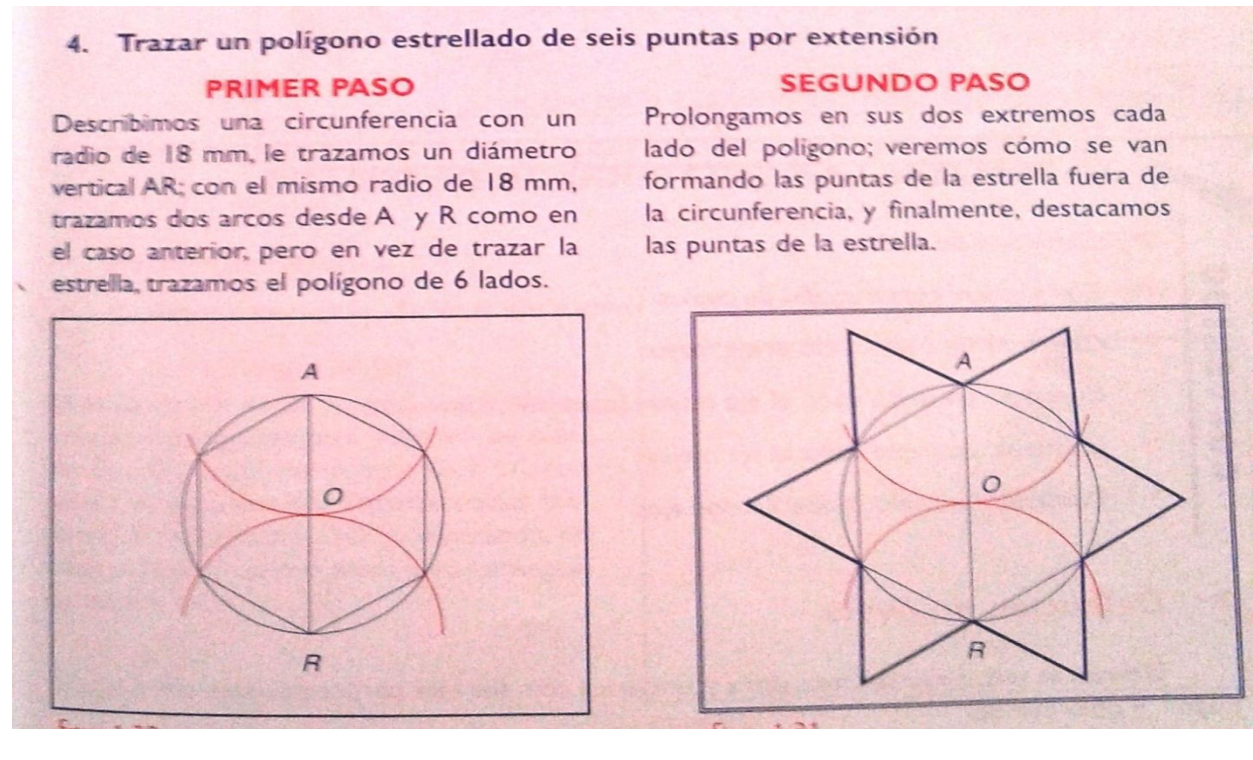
4. Trazar un polígono estrellado de seis puntas por extensión

PRIMER PASO

Describimos una circunferencia con un radio de 18 mm, le trazamos un diámetro vertical AR; con el mismo radio de 18 mm, trazamos dos arcos desde A y R como en el caso anterior, pero en vez de trazar la estrella, trazamos el polígono de 6 lados.

SEGUNDO PASO

Prolongamos en sus dos extremos cada lado del polígono; veremos cómo se van formando las puntas de la estrella fuera de la circunferencia, y finalmente, destacamos las puntas de la estrella.

A

O

R

A

O

R

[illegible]

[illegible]